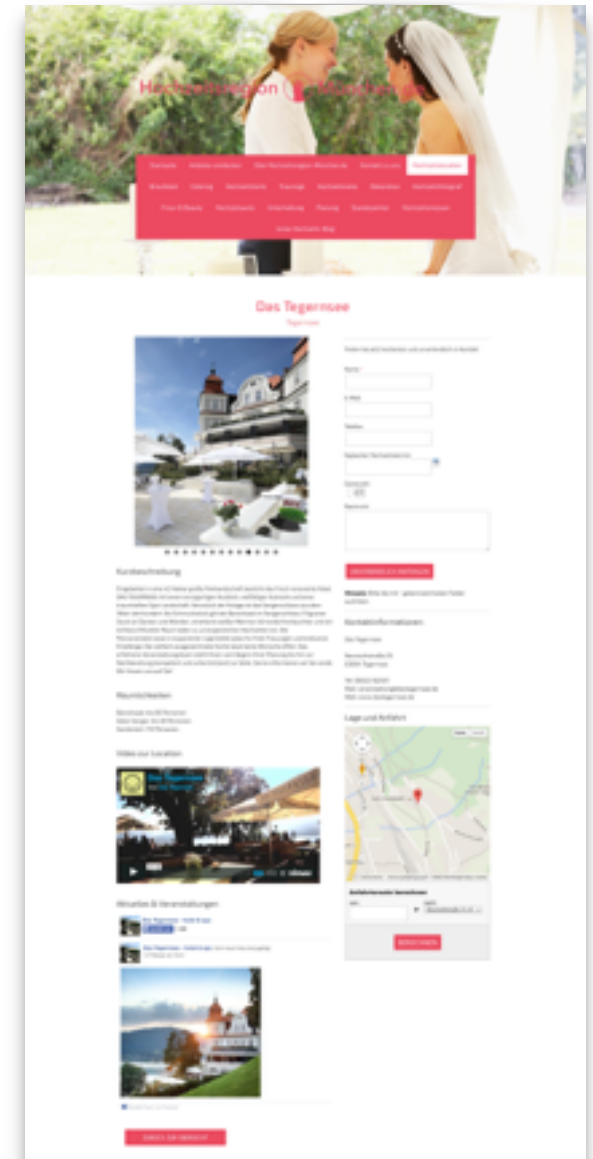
Hochzeitsregion München.de

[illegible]

Das Tegernsee

Tegernsee

Kurzbeschreibung

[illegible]

Raumlichkeiten

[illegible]

Video zur Location

Das Tegernsee

Aktuelles & Veranstaltungen

Das Tegernsee

Kontaktinformationen

Das Tegernsee

Lage und Anfahrt

Anfahrtsroute berechnen

ROUTE ZEIGEN

ZURÜCK ZUR ÜBERSICHT